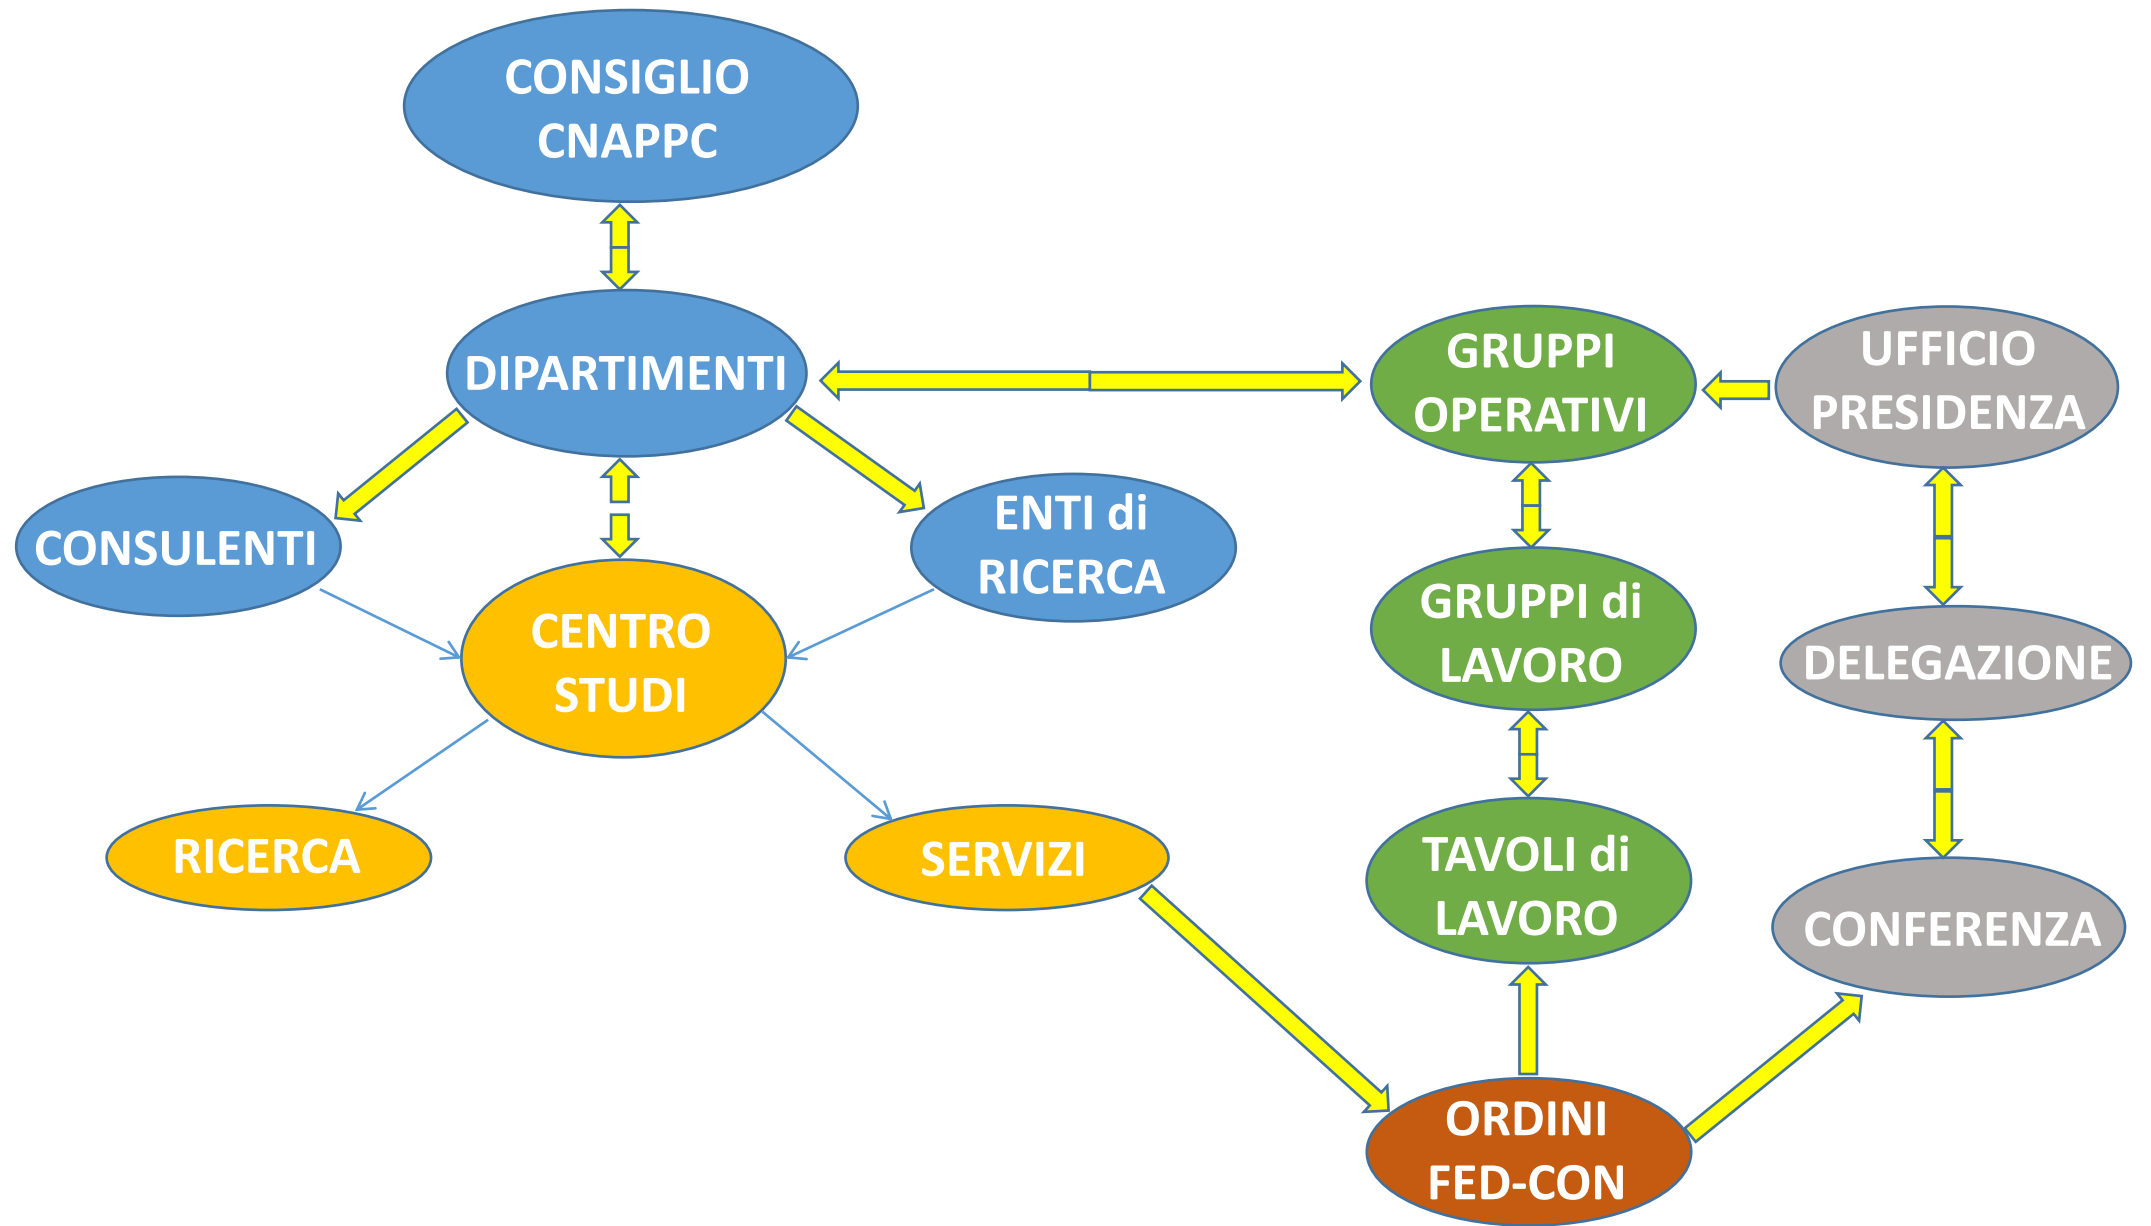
CONSIGLIO CNAPPC

DIPARTIMENTI

GRUPPI OPERATIVI

UFFICIO PRESIDENZA

CONSULENTI

ENTI di RICERCA

CENTRO STUDI

GRUPPI di LAVORO

DELEGAZIONE

RICERCA

SERVIZI

TAVOLI di LAVORO

CONFERENZA

ORDINI FED-CON